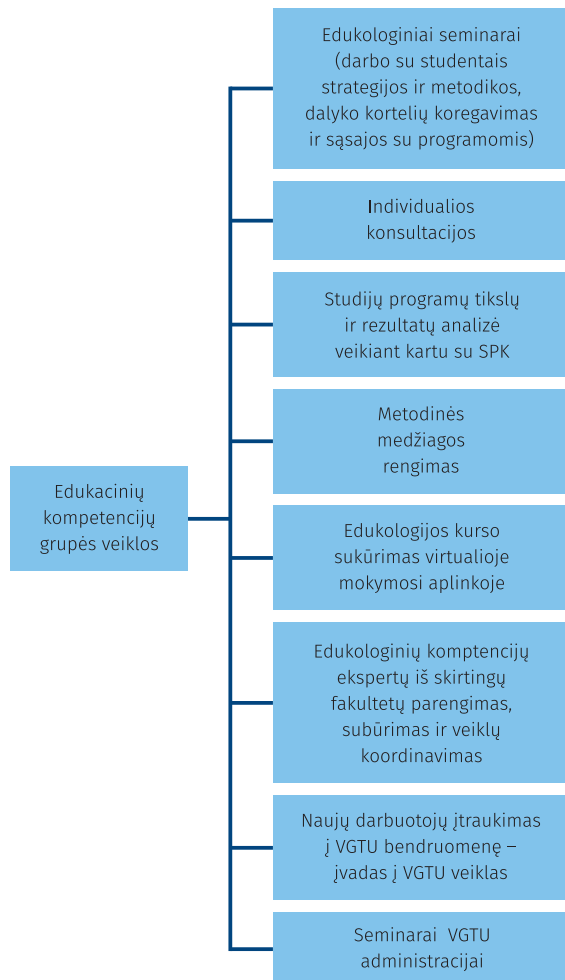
Edukacinių kompetencijų grupės veiklos

Edukologiniai seminarai (darbo su studentais strategijos ir metodikos, dalyko kortelių koregavimas ir sąsajos su programomis)

Individualios konsultacijos

Studijų programų tikslų ir rezultatų analizė veikiant kartu su SPK

Metodinės medžiagos rengimas

Edukologijos kurso sukūrimas virtualioje mokymosi aplinkoje

Edukologinių komptencijų ekspertų iš skirtingų fakultetų parengimas, subūrimas ir veiklų koordinavimas

Naujų darbuotojų įtraukimas į VGTU bendruomenę – įvadas į VGTU veiklas

Seminarai VGTU administracijai